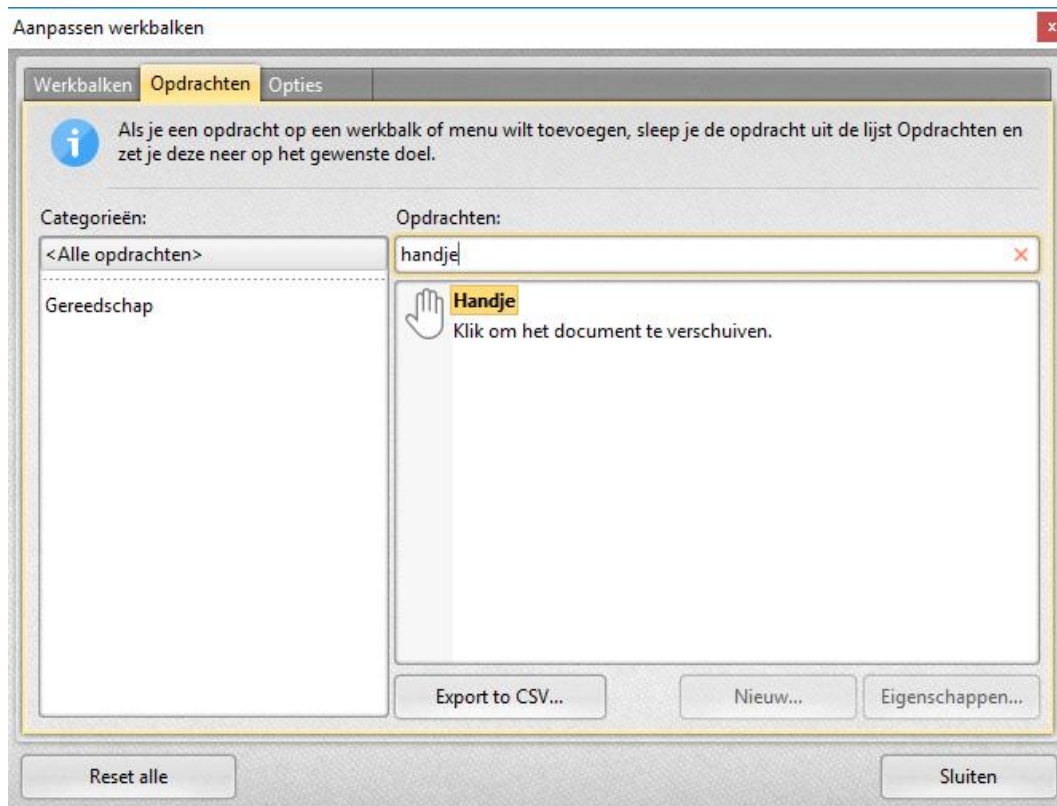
Aanpassen werkbalken

Werkbalken Opdrachten Opties

Als je een opdracht op een werkbalk of menu wilt toevoegen, sleep je de opdracht uit de lijst Opdrachten en zet je deze neer op het gewenste doel.

Categorieën:

<Alle opdrachten>

Gereedschap

Opdrachten:

handje

Handje
Klik om het document te verschuiven.

Export to CSV...

Nieuw...

Eigenschappen...

Reset alle

Sluiten